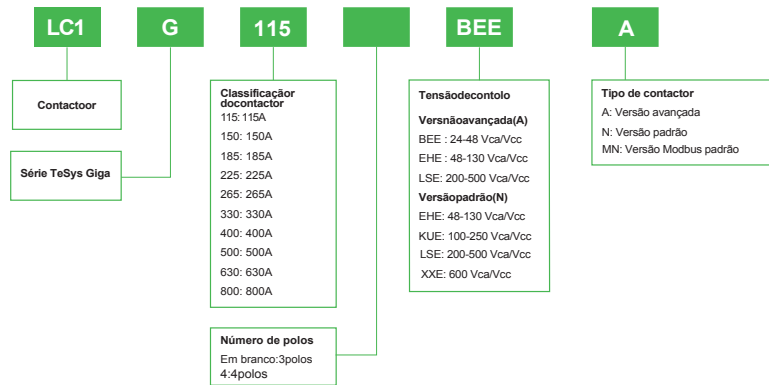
LC1

G

115

BEE

A

Contactoor

Série TeSys Giga

Classificaçâo docontactor
115:115A
150: 150A
185: 185A
225: 225A
265: 265A
330: 330A
400: 400A
500: 500A
630: 630A
800: 800A

Número de polos
Em branco:3polos
4:4polos

Tensãodecontolo
Versnãoavançada(A)
BEE : 24-48 Vca/Vcc
EHE : 48-130 Vca/Vcc
LSE: 200-500 Vca/Vcc
Versãopadrão(N)
EHE: 48-130 Vca/Vcc
KUE: 100-250 Vca/Vcc
LSE: 200-500 Vca/Vcc
XXE: 600 Vca/Vcc

Tipo de contactor
A: Versão avançada
N: Versão padrão
MN: Versão Modbus padrão